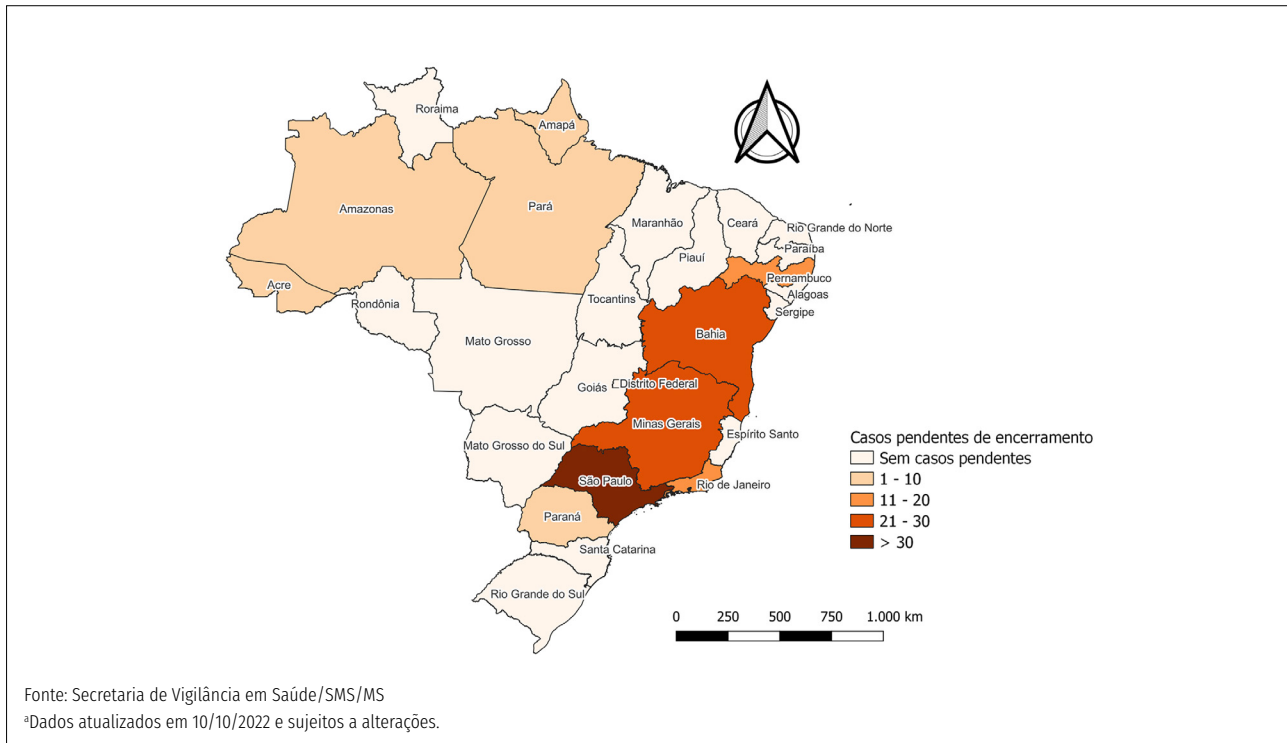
Roraima
Amapá
Amazonas
Pará
Maranhão
Ceará
Rio Grande do Norte
Paraíba
Pernambuco
Alagoas
Sergipe
Piauí
Acre
Rondônia
Tocantins
Bahia
Mato Grosso
Goiás
Distrito Federal
Minas Gerais
Espírito Santo
Mato Grosso do Sul
São Paulo
Rio de Janeiro
Paraná
Santa Catarina
Rio Grande do Sul

Casos pendentes de encerramento
Sem casos pendentes
1 - 10
11 - 20
21 - 30
> 30

0 250 500 750 1.000 km

Fonte: Secretaria de Vigilância em Saúde/SMS/MS
$^a$Dados atualizados em 10/10/2022 e sujeitos a alterações.